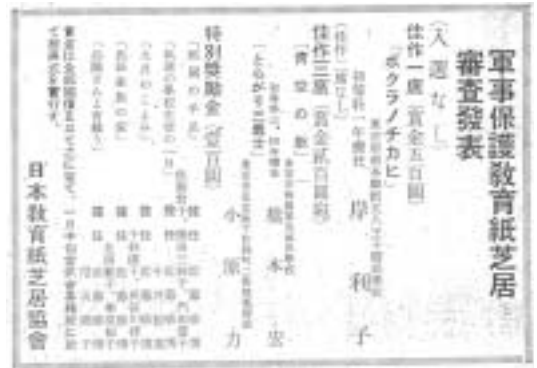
軍事保護教育紙芝居審査發表

〔入選なし〕

佳作一席（賞金五百圓）

『ボクラノチカヒ』

東京市荒川區町屋二丁目

岸　和子

佳作二席（賞金貳百圓宛）

『青空の歌』

東京市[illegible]

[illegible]

〔とながき○○篇〕

小原　力

特別奬勵金（壹百圓）

『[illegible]』

『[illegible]』

『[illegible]』

『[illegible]』

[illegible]

日本教育紙芝居協會